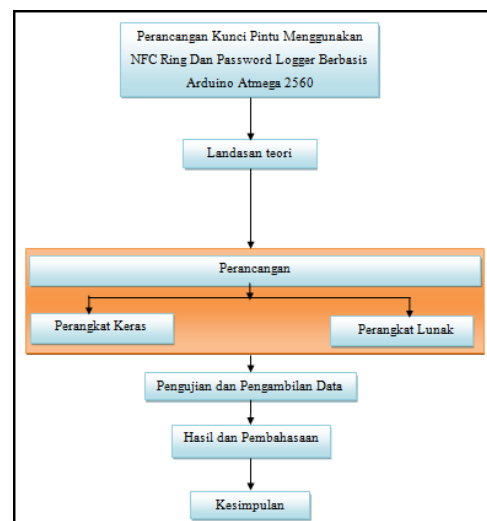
Perancangan Kunci Pintu Menggunakan NFC Ring Dan Password Logger Berbasis Arduino Atmega 2560

Landasan teori

Perancangan

Perangkat Keras

Perangkat Lunak

Pengujian dan Pengambilan Data

Hasil dan Pembahasaan

Kesimpulan